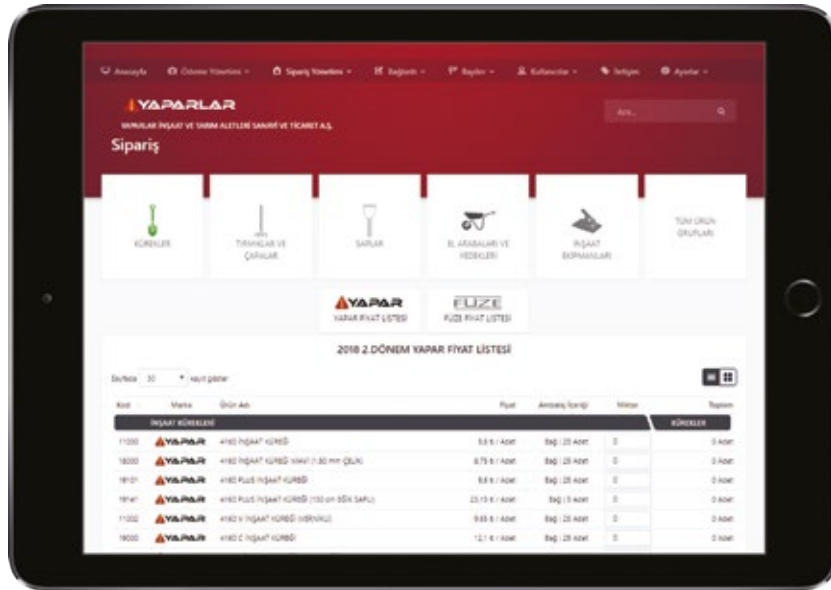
Anasayfa   Ödeme Yönetimi   Sipariş Yönetimi   Bağlantı   Bayiler   Kullanıcılar   İletişim   Ayarlar

YAPARLAR

YAPARLAR İNŞAAT VE TARIM ALETLERİ SANAYİ VE TİCARET A.Ş.

Ara...

Sipariş

KÜREKLER

TIRMIKLAR VE ÇAPALAR

SAPLAR

EL ARABALARI VE YEDEKLERİ

İNŞAAT EKİPMANLARI

TÜM ÜRÜN GRUPLARI

YAPAR
YAPAR FİYAT LİSTESİ

FÜZE
FÜZE FİYAT LİSTESİ

2018 2.DÖNEM YAPAR FİYAT LİSTESİ

Sayfada 30 kayıt göster

| Kod | Marka | Ürün Adı | Fiyat | Ambalaj İçeriği | Miktar | Toplam |
|---|---|---|---|---|---|---|
| İNŞAAT KÜREKLERİ | | | | | | KÜREKLER |
| 11000 | YAPAR | 4160 İNŞAAT KÜREĞİ | 9,6 ₺ / Adet | Bağ / 25 Adet | 0 | 0 Adet |
| 18000 | YAPAR | 4160 İNŞAAT KÜREĞİ MAVİ (1.80 mm ÇELİK) | 8,75 ₺ / Adet | Bağ / 25 Adet | 0 | 0 Adet |
| 18101 | YAPAR | 4160 PLUS İNŞAAT KÜREĞİ | 9,6 ₺ / Adet | Bağ / 25 Adet | 0 | 0 Adet |
| 18141 | YAPAR | 4160 PLUS İNŞAAT KÜREĞİ (150 cm SÖK SAPLI) | 23,15 ₺ / Adet | Bağ / 5 Adet | 0 | 0 Adet |
| 11002 | YAPAR | 4160 V İNŞAAT KÜREĞİ (VERNİKLİ) | 9,65 ₺ / Adet | Bağ / 25 Adet | 0 | 0 Adet |
| 19000 | YAPAR | 4160 C İNŞAAT KÜREĞİ | 12,1 ₺ / Adet | Bağ / 25 Adet | 0 | 0 Adet |